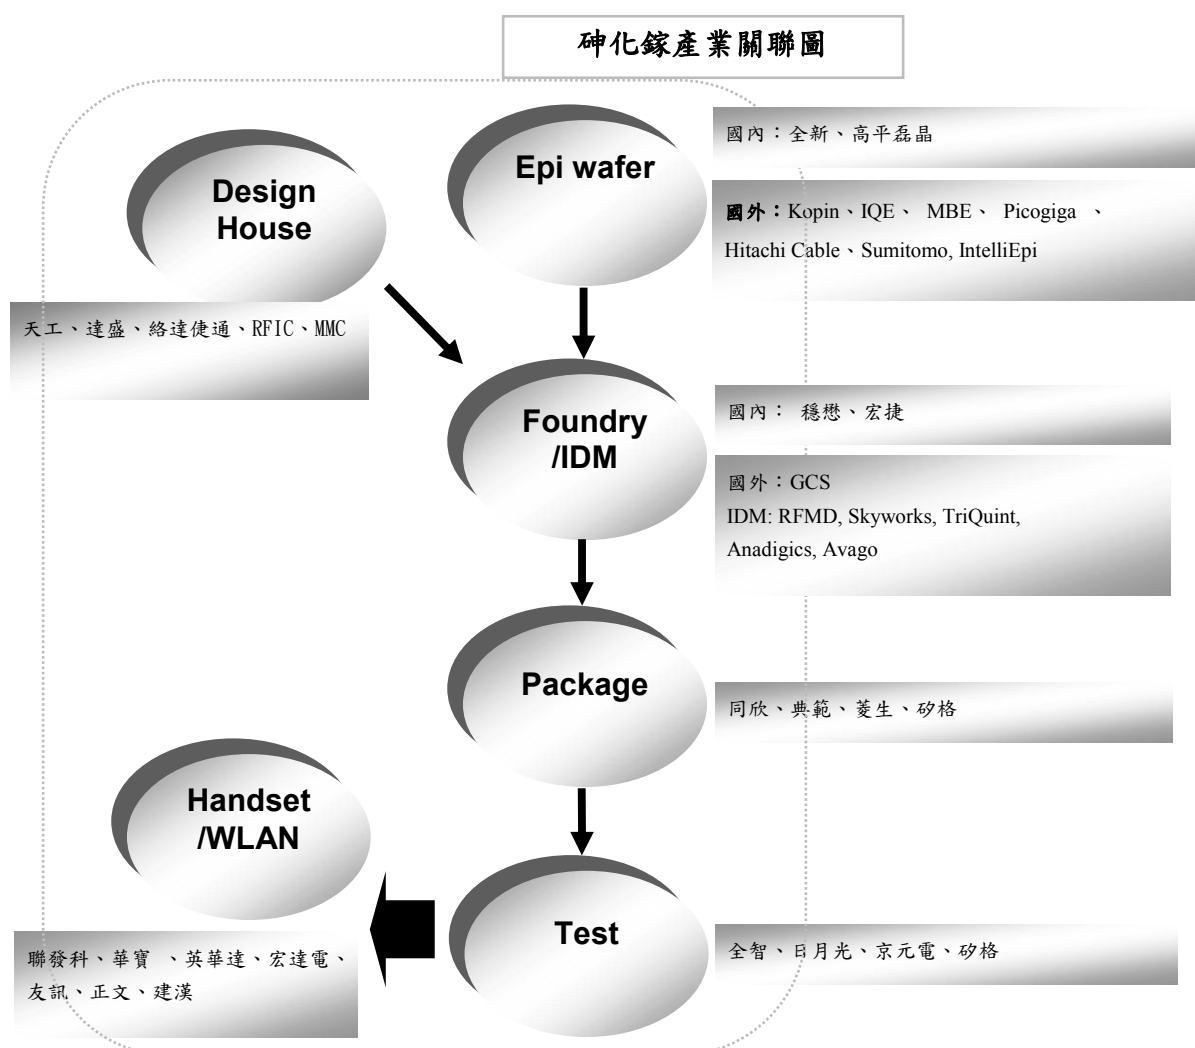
砷化鎵產業關聯圖

Design House

天工、達盛、絡達使通、RFIC、MMC

Epi wafer

國內：全新、高平磊晶

國外：Kopin、IQE、 MBE、 Picogiga 、 Hitachi Cable、Sumitomo, IntelliEpi

Foundry /IDM

國內： 穩懋、宏捷

國外：GCS
IDM: RFMD, Skyworks, TriQuint, Anadigics, Avago

Package

同欣、典範、菱生、矽格

Handset /WLAN

Test

全智、日月光、京元電、矽格

聯發科、華寶 、英華達、宏達電、友訊、正文、建漢